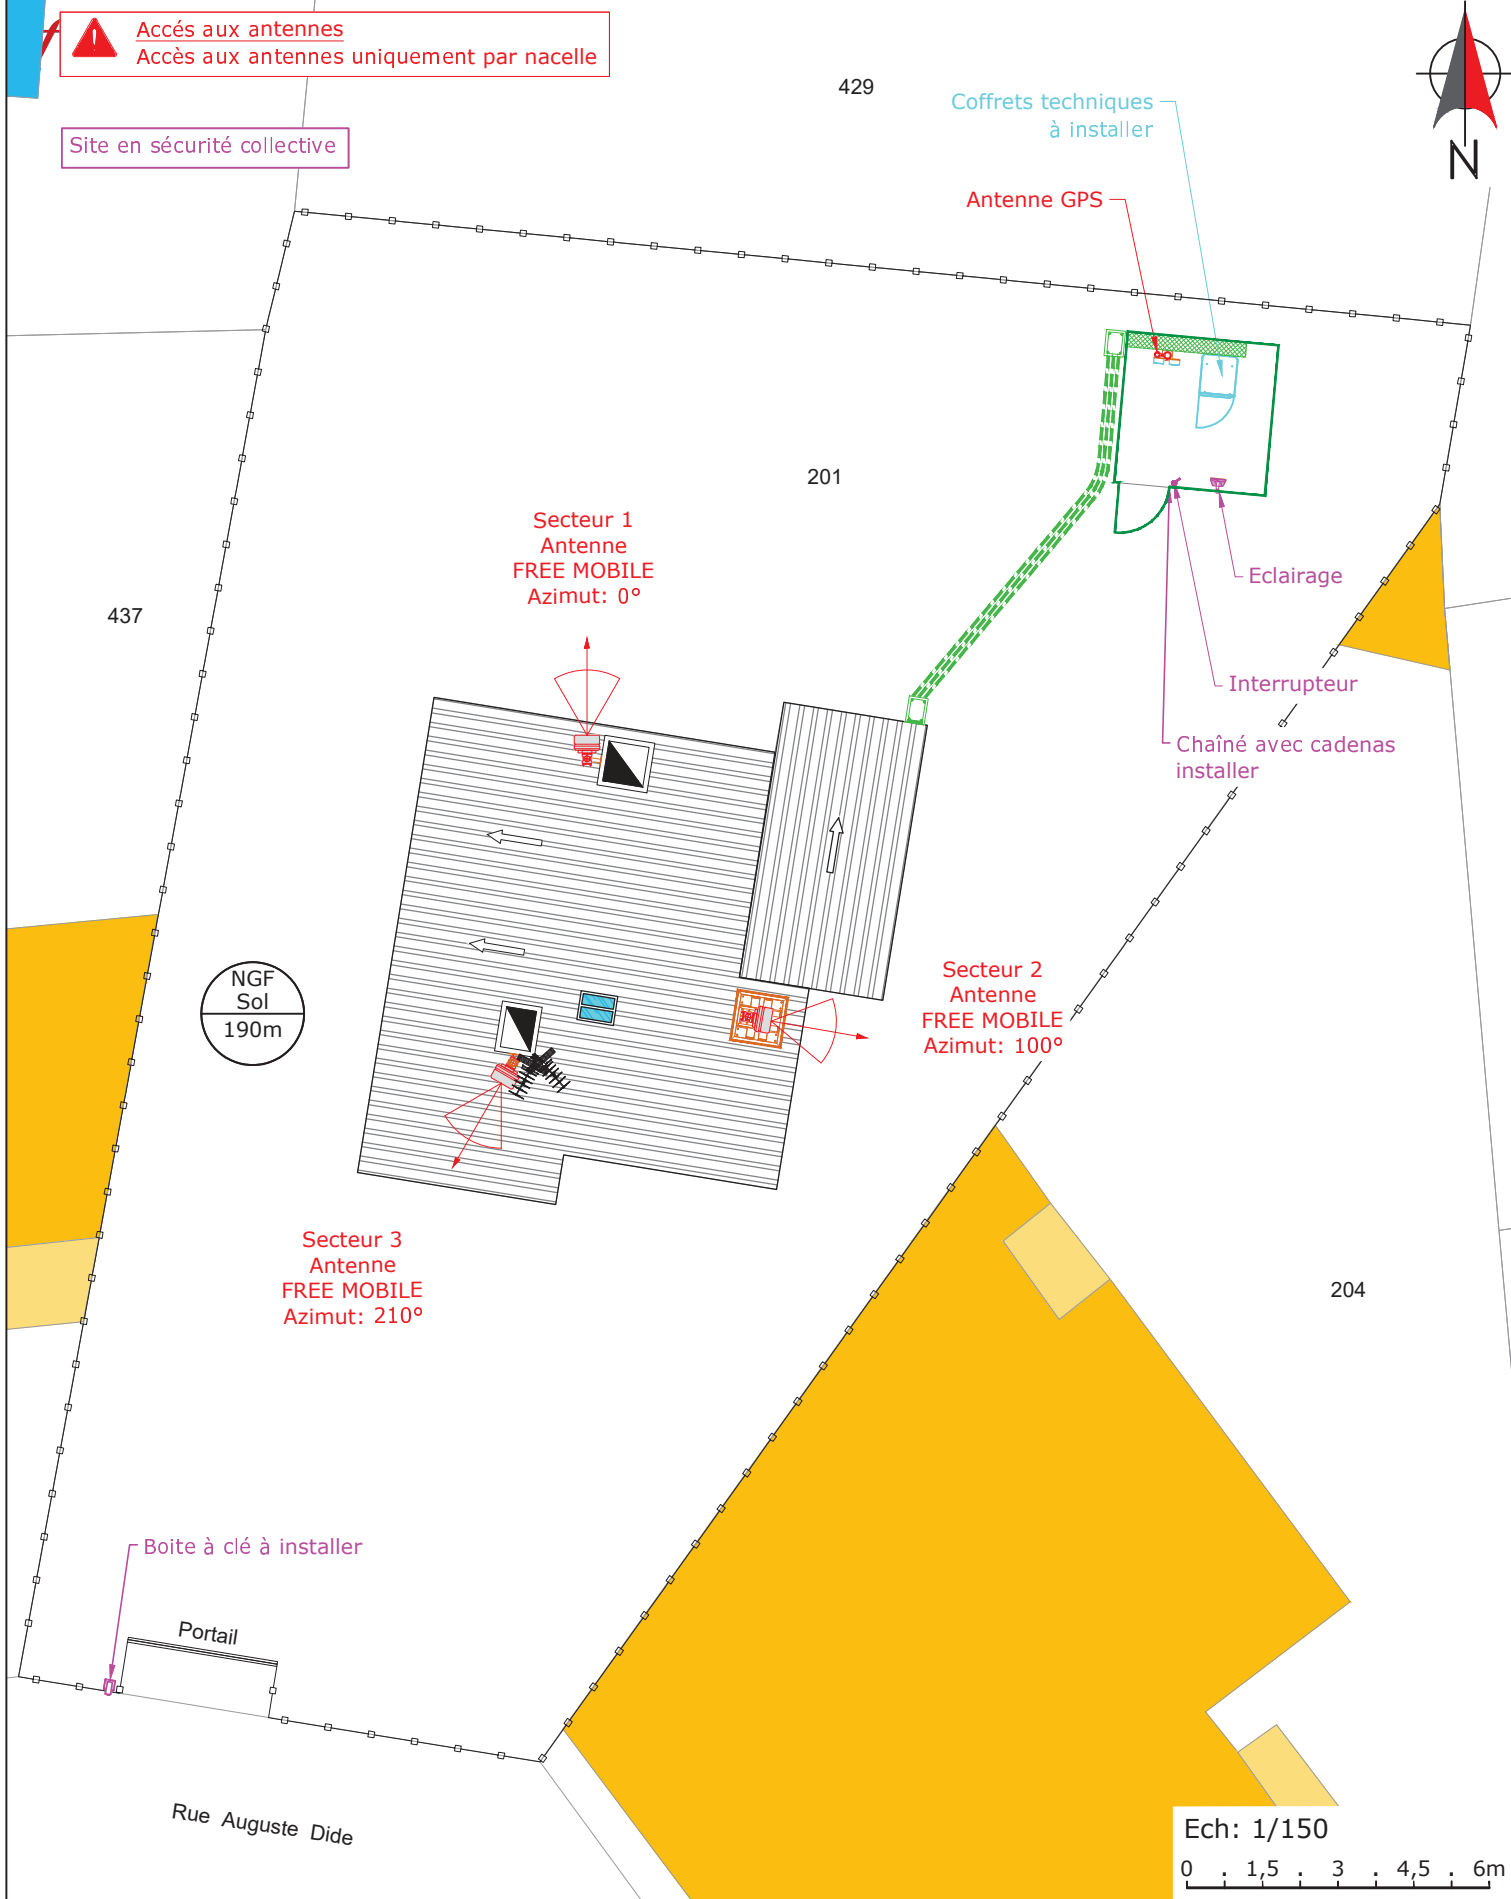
Accés aux antennes
Accès aux antennes uniquement par nacelle

Site en sécurité collective

429

Coffrets techniques à installer

N

Antenne GPS

201

Secteur 1
Antenne
FREE MOBILE
Azimut: 0°

Eclairage

437

Interrupteur

Chaîné avec cadenas installer

NGF
Sol
190m

Secteur 2
Antenne
FREE MOBILE
Azimut: 100°

Secteur 3
Antenne
FREE MOBILE
Azimut: 210°

204

Boite à clé à installer

Portail

Rue Auguste Dide

Ech: 1/150
0 1,5 3 4,5 6m